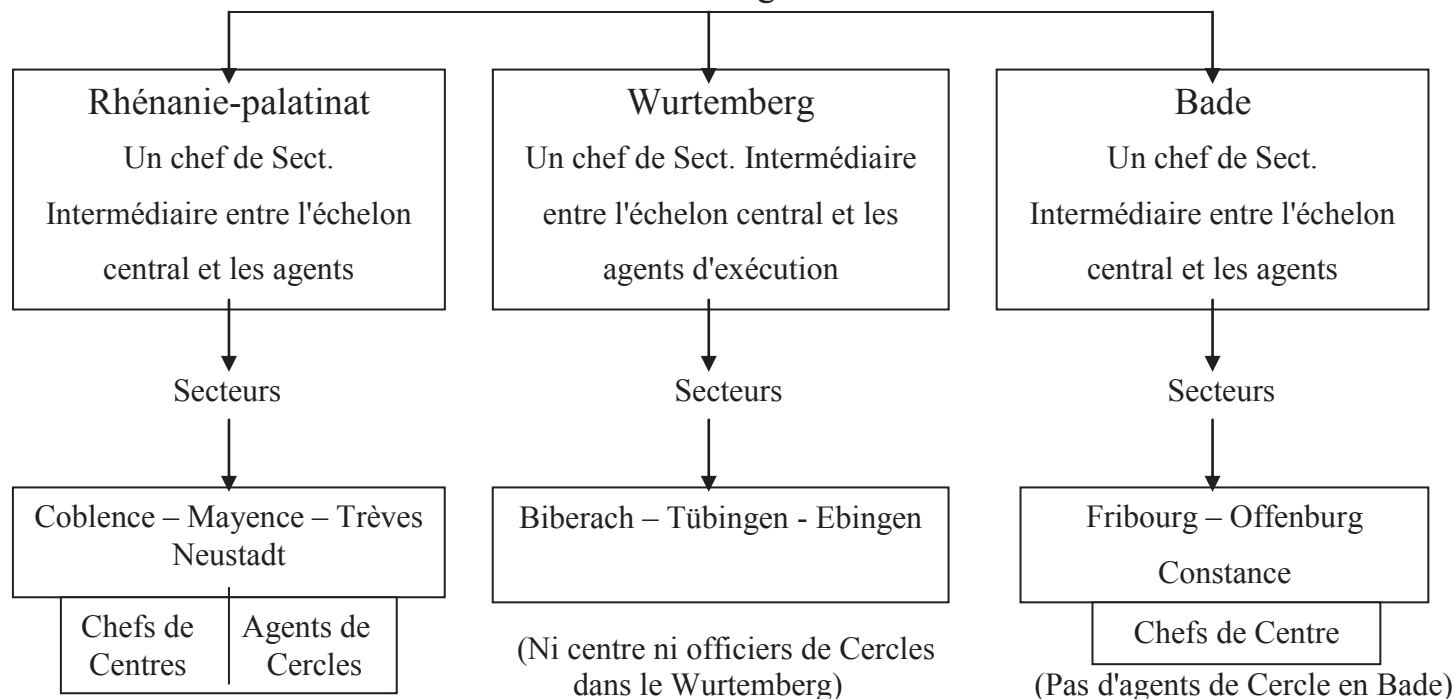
Rhénanie-palatinat
Un chef de Sect.
Intermédiaire entre l'échelon central et les agents

Secteurs

Coblence – Mayence – Trèves Neustadt

| Chefs de Centres | Agents de Cercles |
|---|---|

Wurtemberg
Un chef de Sect. Intermédiaire entre l'échelon central et les agents d'exécution

Secteurs

Biberach – Tübingen - Ebingen

(Ni centre ni officiers de Cercles dans le Wurtemberg)

Bade
Un chef de Sect.
Intermédiaire entre l'échelon central et les agents

Secteurs

Fribourg – Offenburg
Constance

Chefs de Centre

(Pas d'agents de Cercle en Bade)